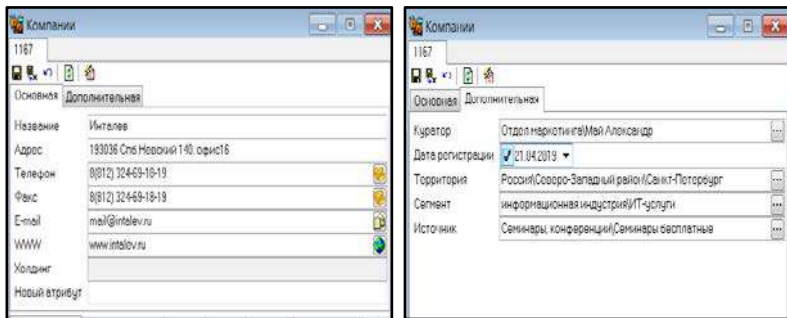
Компании
1167
Основная | Дополнительная
Название | Интэлев
Адрос | 193036 Спб Невский 140, офис16
Телефон | 8(812) 324-69-18-19
Факс | 8(812) 324-69-18-19
E-mail | mail@intalev.ru
WWW | www.intalev.ru
Холдинг |
Новый атрибут |

Компании
1167
Основная | Дополнительная
Куратор | Отдел маркетинга\Май Александр
Дата регистрации | 21.04.2019
Территория | Россия\Северо-Западный район\Санкт-Петербург
Сегмент | информационная индустрия\ИТ-услуги
Источник | Семинары, конференции\Семинары бесплатные